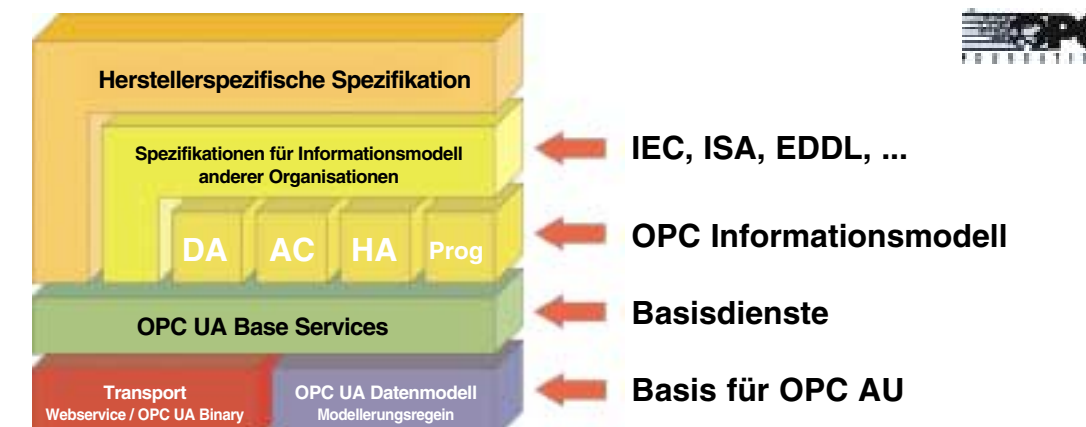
Herstellerspezifische Spezifikation

Spezifikationen für Informationsmodell anderer Organisationen

DA AC HA Prog

OPC UA Base Services

Transport
Webservice / OPC UA Binary

OPC UA Datenmodell
Modellerungsregein

IEC, ISA, EDDL, ...

OPC Informationsmodell

Basisdienste

Basis für OPC AU

OPC
FOUNDATION